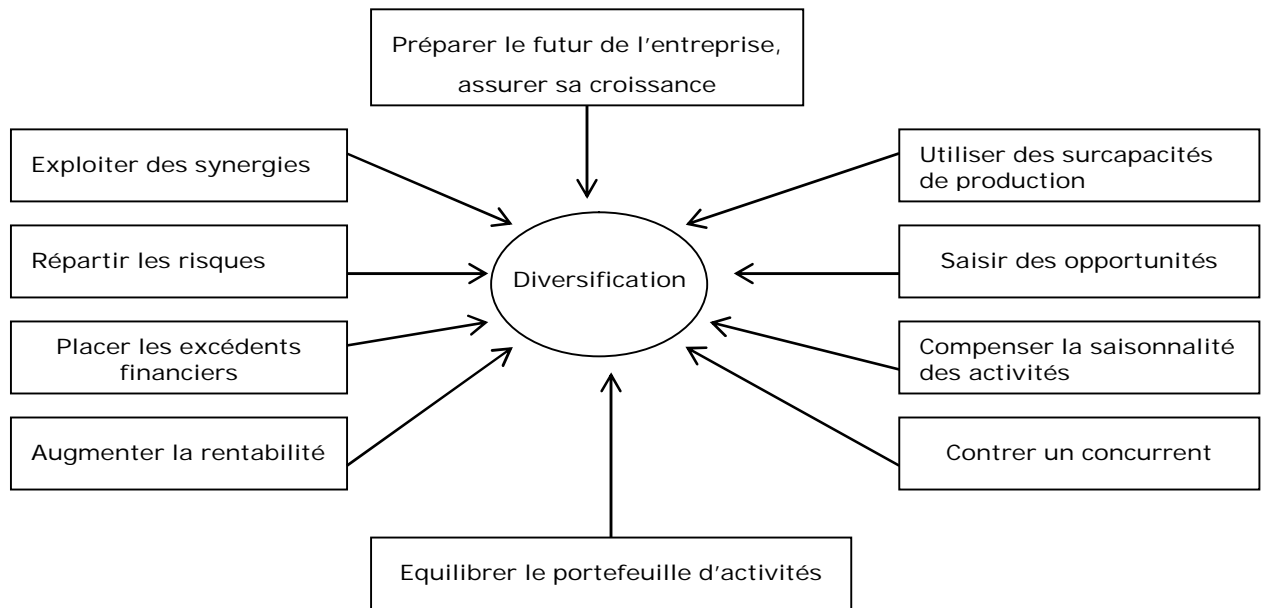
Préparer le futur de l'entreprise, assurer sa croissance

Exploiter des synergies

Utiliser des surcapacités de production

Répartir les risques

Diversification

Saisir des opportunités

Placer les excédents financiers

Compenser la saisonnalité des activités

Augmenter la rentabilité

Contrer un concurrent

Equilibrer le portefeuille d'activités